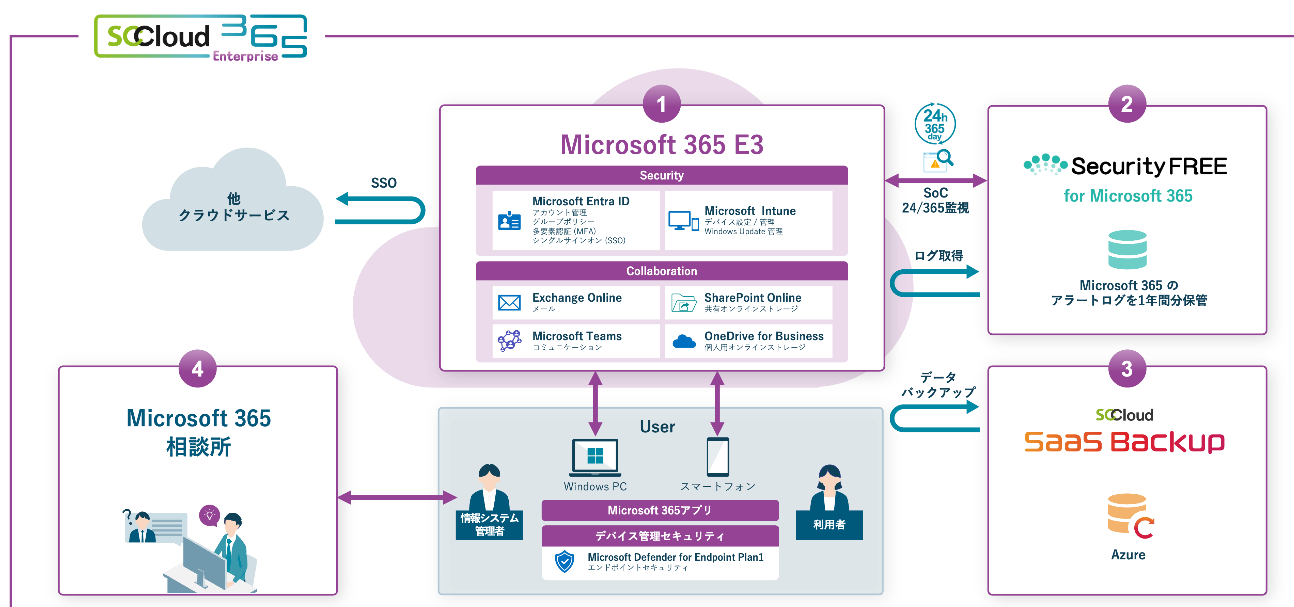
SCCloud 365 Enterprise

1
Microsoft 365 E3

Security

Microsoft Entra ID
アカウント管理
グループポリシー
多要素認証 (MFA)
シングルサインオン (SSO)

Microsoft Intune
デバイス設定 / 管理
Windows Update 管理

Collaboration

Exchange Online
メール

SharePoint Online
共有オンラインストレージ

Microsoft Teams
コミュニケーション

OneDrive for Business
個人用オンラインストレージ

他
クラウドサービス

SSO

24h 365 day

SoC
24/365監視

2
Security FREE
for Microsoft 365

ログ取得

Microsoft 365 の
アラートログを1年間分保管

データ
バックアップ

3
SCCloud
SaaS Backup

Azure

4
Microsoft 365
相談所

User

Windows PC

スマートフォン

情報システム
管理者

利用者

Microsoft 365アプリ

デバイス管理セキュリティ

Microsoft Defender for Endpoint Plan1
エンドポイントセキュリティ